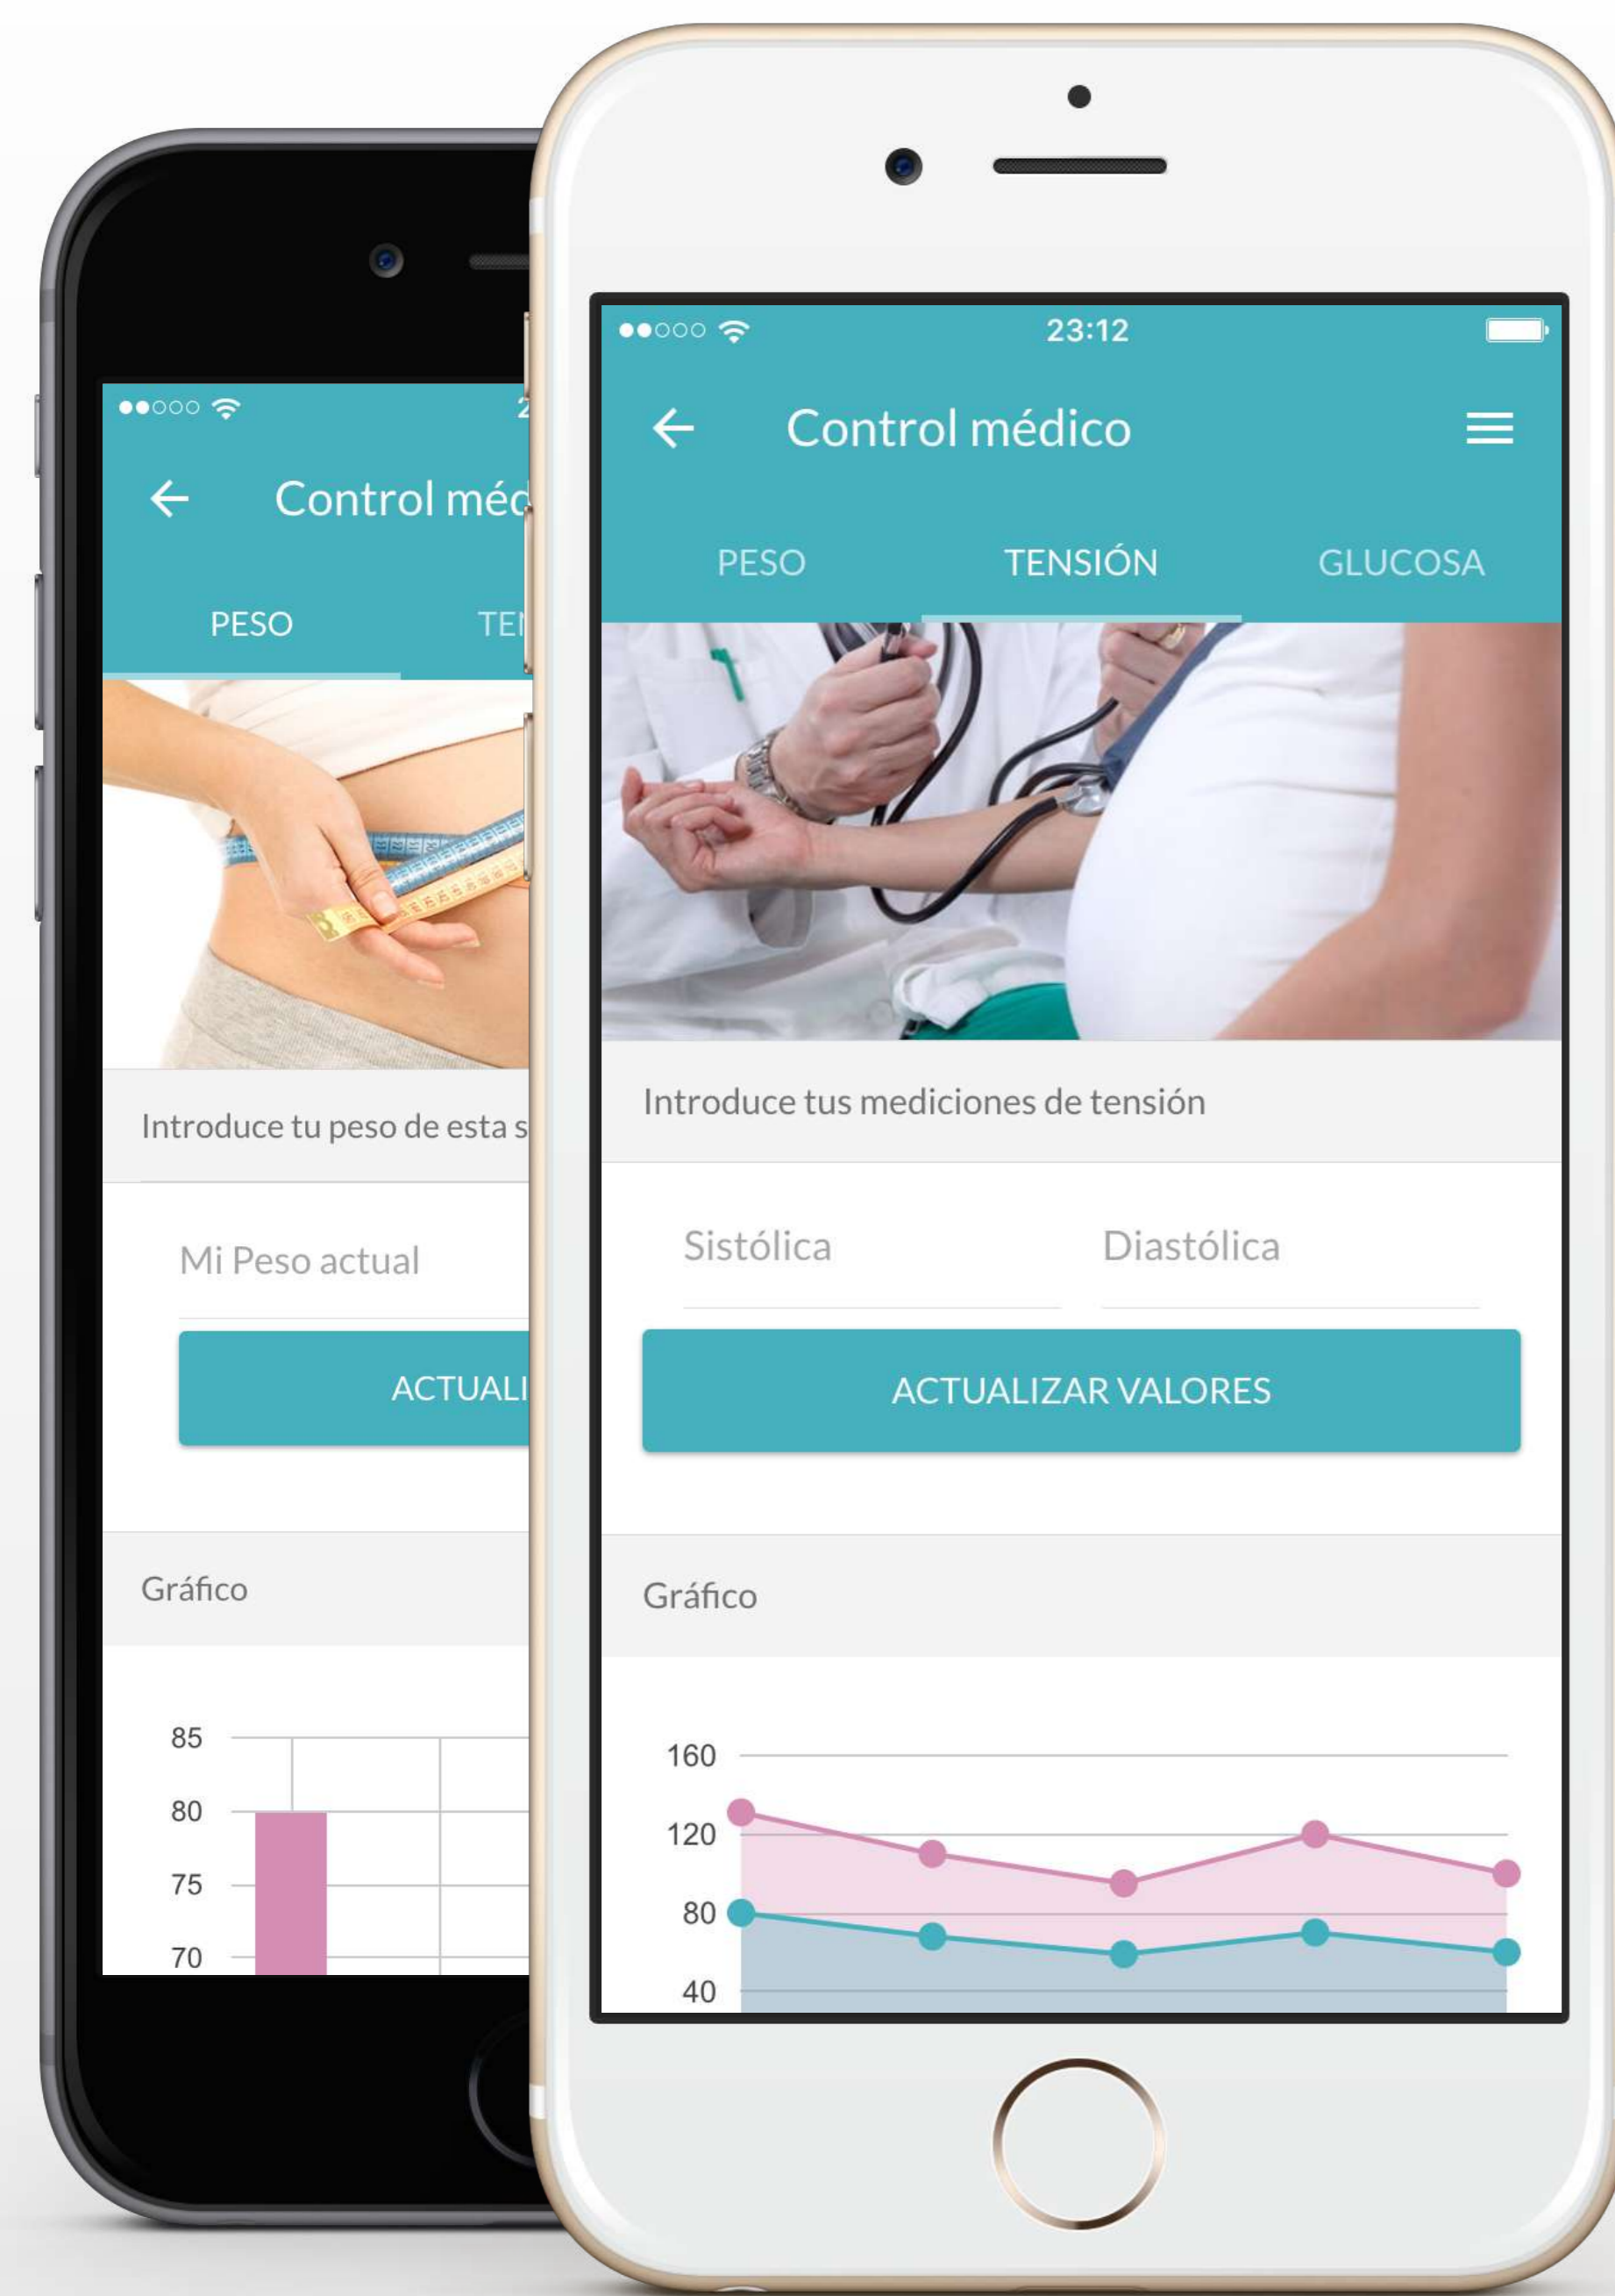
2

Control méd

PESO

TE

Introduce tu peso de esta s

Mi Peso actual

ACTUALI

Gráfico

85
80
75
70

23:12

Control médico

PESO

TENSIÓN

GLUCOSA

Introduce tus mediciones de tensión

Sistólica

Diastólica

ACTUALIZAR VALORES

Gráfico

160
120
80
40